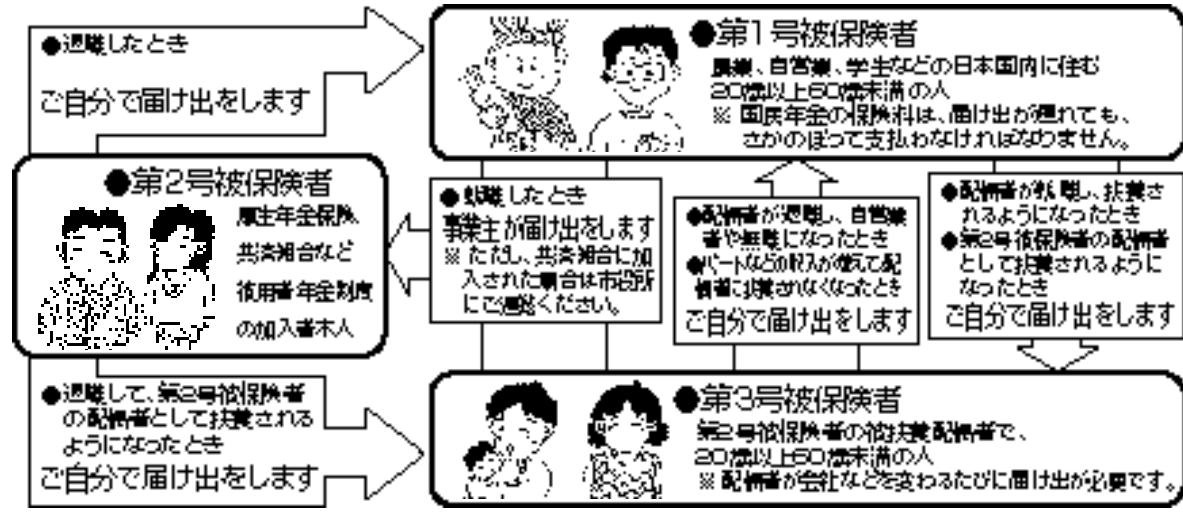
●退職したとき
ご自分で届け出をします

●第1号被保険者
農業、自営業、学生などの日本国内に住む20歳以上60歳未満の人
※ 国民年金の保険料は、届け出が遅れても、さかのぼって支払わなければなりません。

●第2号被保険者
厚生年金保険
共済組合など
被用者年金制度
の加入者本人

●就職したとき
事業主が届け出をします
※ ただし、共済組合に加入された場合は市役所にご連絡ください。

●配偶者が退職し、自営業者や無職になったとき
●パートなどの収入が増えて配偶者に扶養されなくなったとき
ご自分で届け出をします

●配偶者が就職し、扶養されるようになったとき
●第2号被保険者の配偶者として扶養されるようになったとき
ご自分で届け出をします

●退職して、第2号被保険者の配偶者として扶養されるようになったとき
ご自分で届け出をします

●第3号被保険者
第2号被保険者の被扶養配偶者で、20歳以上60歳未満の人
※ 配偶者が会社などを変わるたびに届け出が必要です。